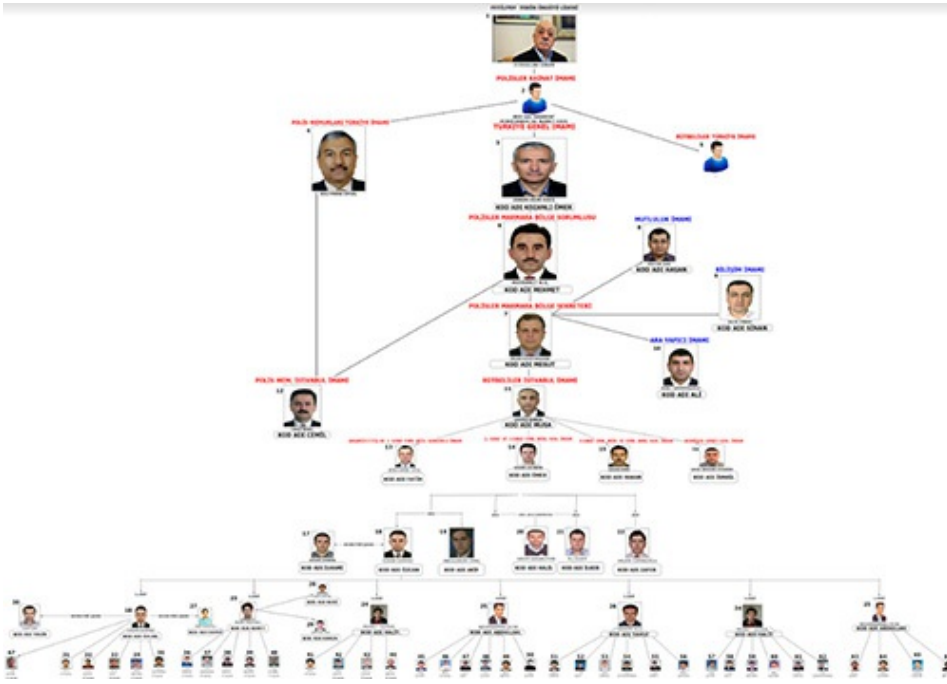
POLİSLER KAÇHAT İMAMI

POLİS MEMURLARI TÜRKİYE İMAMI

TÜRKİYE GENEL İMAMI

KOD ADI KOCAMAN ÖMER

MÜTEAHHİT TÜRKİYE İMAMI

POLİSLER MARMARA BÖLGE SORUMLUSU

KOD ADI MEHMET

MUTLULUK İMAMI

KOD ADI HASAN

BİLİŞİM İMAMI

KOD ADI KİRAN

POLİSLER MARMARA BÖLGE SEKRETERİ

KOD ADI MESUT

ARA YAPICI İMAMI

KOD ADI ALİ

POLİS MEM. İSTANBUL İMAMI

KOD ADI CEMİL

EMNİYETÇİLER İSTANBUL İMAMI

KOD ADI MUSA

KOD ADI FATİH

KOD ADI ÖMER

KOD ADI HAKAN

KOD ADI İSMAİL

KOD ADI İLHAMİ

KOD ADI ERCAN

KOD ADI AKİF

KOD ADI HALİL

KOD ADI İLKER

KOD ADI CAFER

KOD ADI YASİN

KOD ADI ERCAN

KOD ADI ABDULLAH

KOD ADI DAVUT

KOD ADI HALİT

KOD ADI ABDULLAH

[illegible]